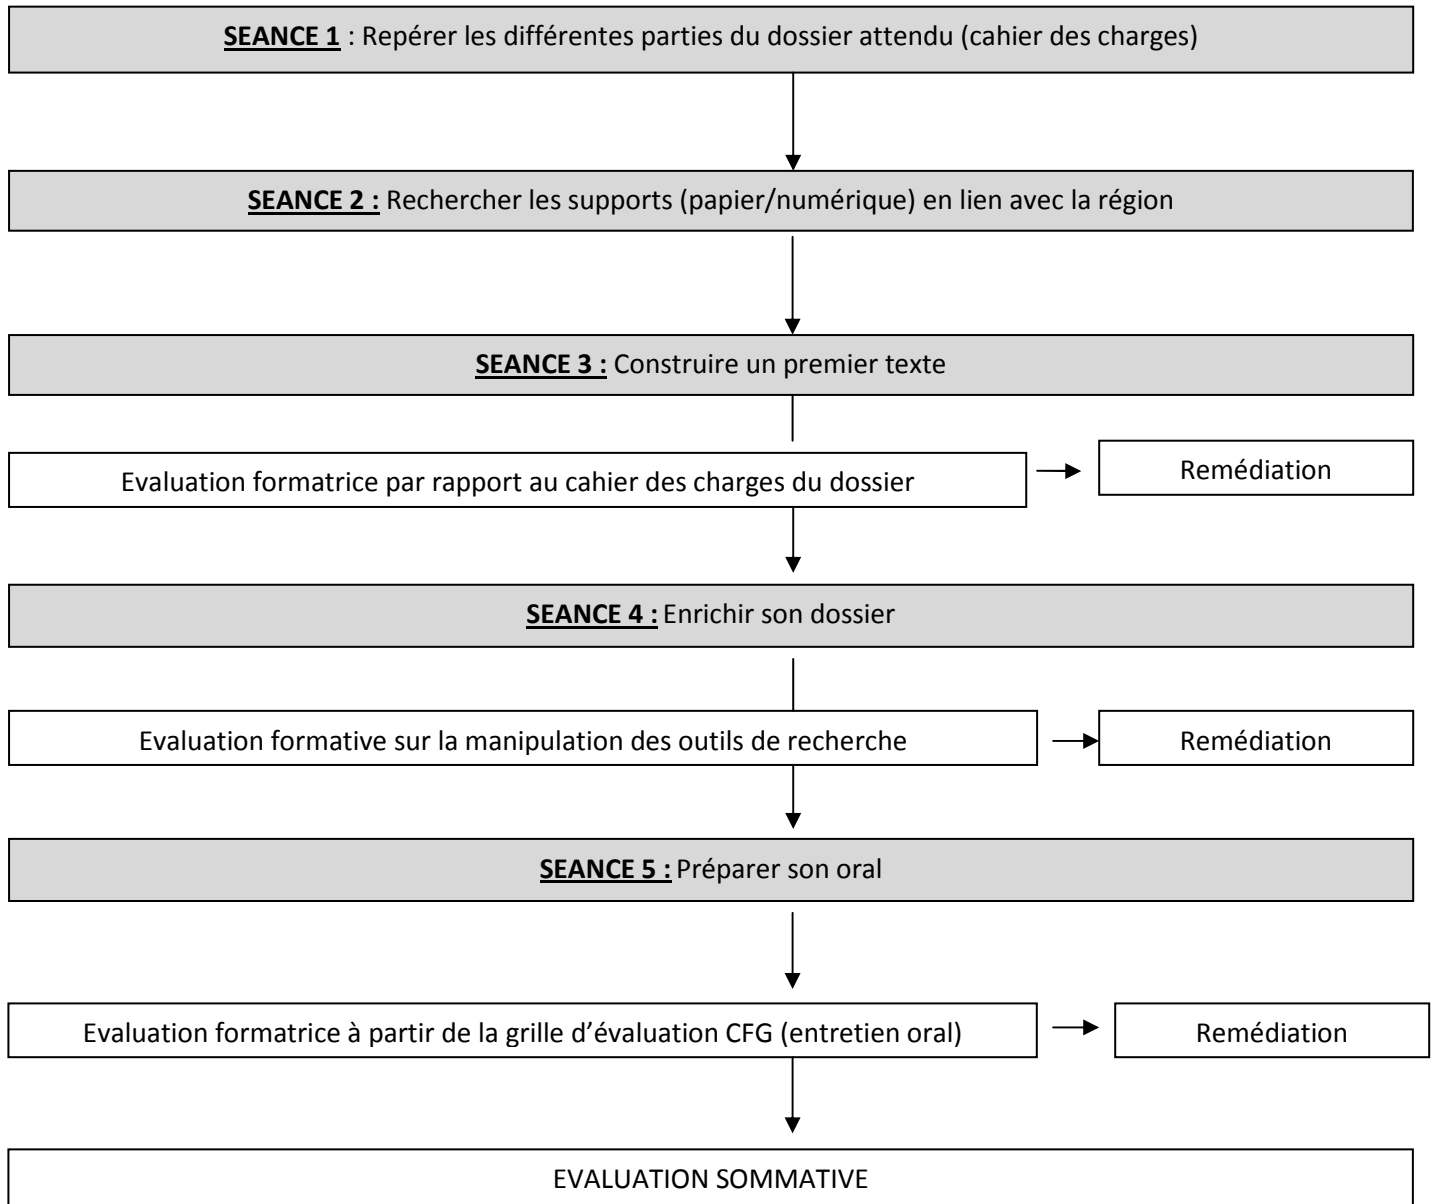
SEANCE 1 : Repérer les différentes parties du dossier attendu (cahier des charges)

SEANCE 2 : Rechercher les supports (papier/numérique) en lien avec la région

SEANCE 3 : Construire un premier texte

Evaluation formatrice par rapport au cahier des charges du dossier

Remédiation

SEANCE 4 : Enrichir son dossier

Evaluation formative sur la manipulation des outils de recherche

Remédiation

SEANCE 5 : Préparer son oral

Evaluation formatrice à partir de la grille d'évaluation CFG (entretien oral)

Remédiation

EVALUATION SOMMATIVE